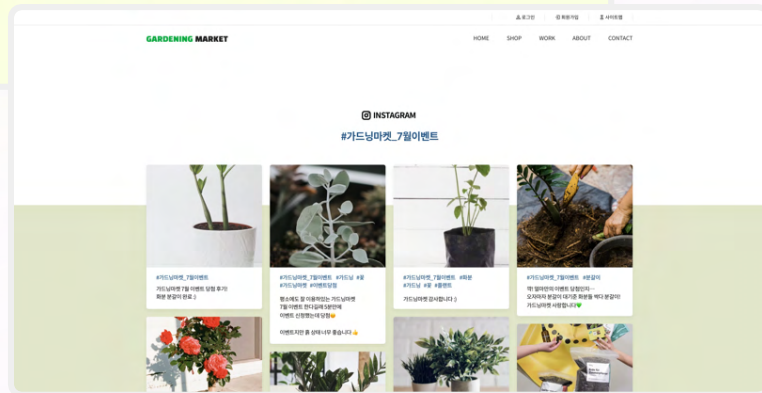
로그인 회원가입 사이트맵

GARDENING MARKET

HOME SHOP WORK ABOUT CONTACT

INSTAGRAM

#가드닝마켓_7월이벤트

#가드닝마켓_7월이벤트

가드닝마켓 7월 이벤트 당첨 후기! 화분 분갈이 완료 :)

#가드닝마켓_7월이벤트 #가드닝 #꽃 #가드닝마켓 #이벤트당첨

평소에도 잘 이용하던 가드닝마켓 7월 이벤트 한다길래 5분만에 이벤트 신청했는데 당첨😊

이벤트지만 품 상태 너무 좋습니다.👍

#가드닝마켓_7월이벤트 #화분 #가드닝 #꽃 #플랜트

가드닝마켓 감사합니다 :)

#가드닝마켓_7월이벤트 #분갈이

역! 얼마만의 이벤트 당첨인지~ 오자마자 분갈이 테기한 화분을 싹다 분갈이! 가드닝마켓 사랑합니다💚